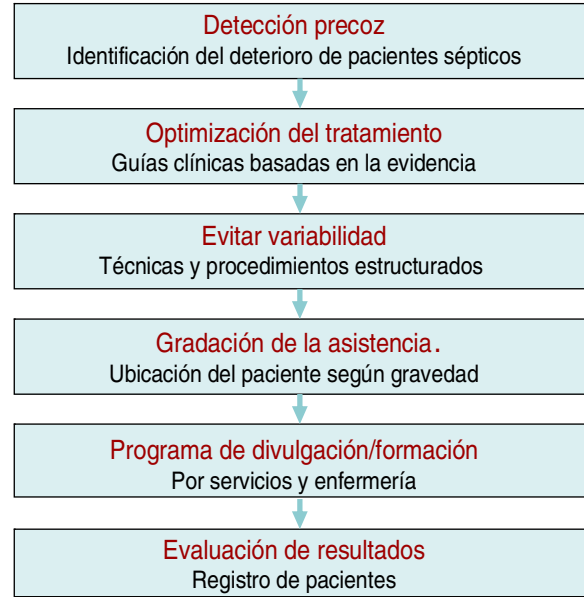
Detección precoz
Identificación del deterioro de pacientes sépticos

Optimización del tratamiento
Guías clínicas basadas en la evidencia

Evitar variabilidad
Técnicas y procedimientos estructurados

Gradación de la asistencia.
Ubicación del paciente según gravedad

Programa de divulgación/formación
Por servicios y enfermería

Evaluación de resultados
Registro de pacientes